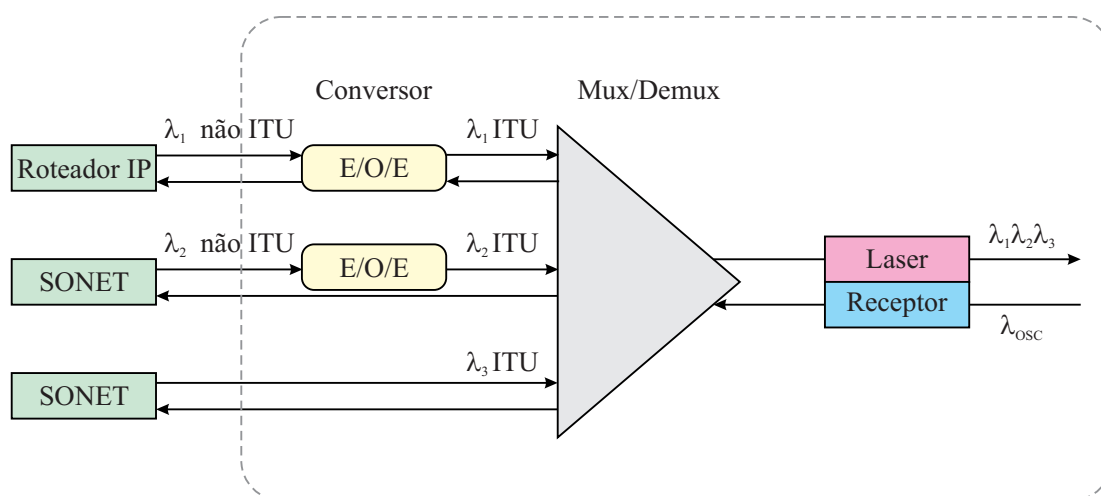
Conversor

Mux/Demux

$\lambda_1$ não ITU

$\lambda_1$ ITU

Roteador IP

E/O/E

$\lambda_2$ não ITU

$\lambda_2$ ITU

SONET

E/O/E

$\lambda_1\lambda_2\lambda_3$

Laser

Receptor

$\lambda_{OSC}$

$\lambda_3$ ITU

SONET